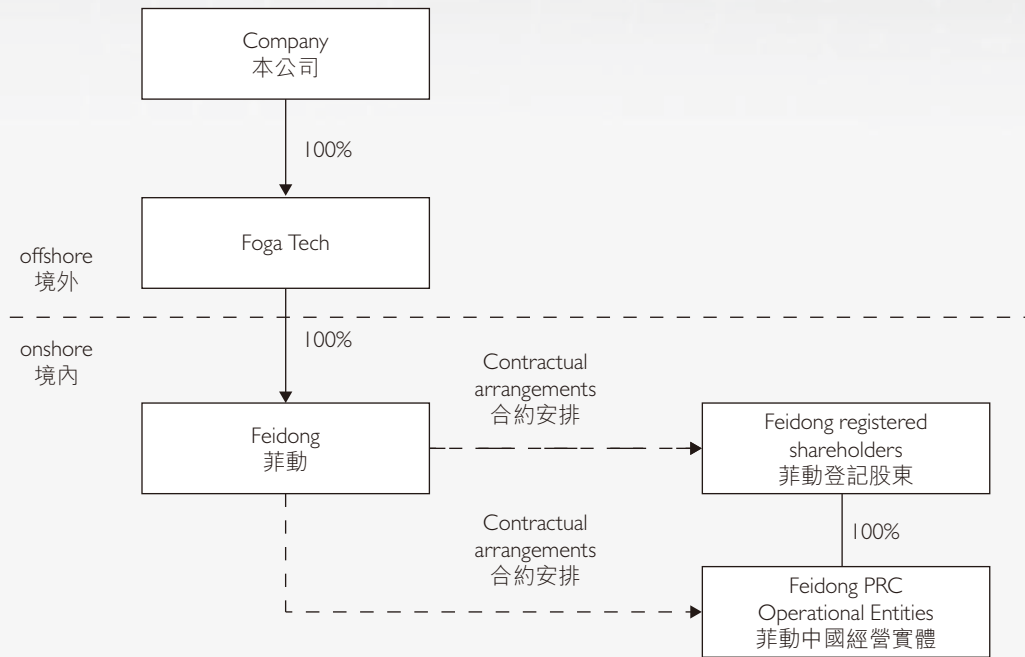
Company
本公司

100%

Foga Tech

offshore
境外

onshore
境內

100%

Contractual
arrangements
合約安排

Feidong
菲動

Feidong registered
shareholders
菲動登記股東

100%

Contractual
arrangements
合約安排

Feidong PRC
Operational Entities
菲動中國經營實體